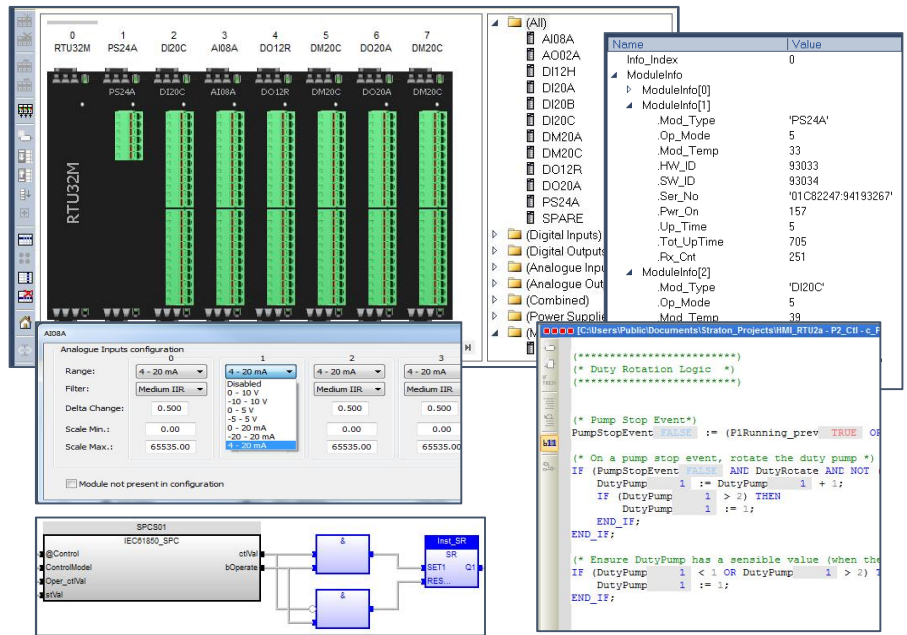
0 RTU32M
1 PS24A
2 DI20C
3 AI08A
4 DO12R
5 DM20C
6 DO20A
7 DM20C

PS24A DI20C AI08A DO12R DM20C DO20A DM20C

RTU32M

(All)
AI08A
AO02A
DI12H
DI20A
DI20B
DI20C
DM20A
DM20C
DO12R
DO20A
PS24A
SPARE
(Digital Inputs)
(Digital Outputs
(Analogue Inpu
(Analogue Out
(Combined)
(Power Supplie
(M

| Name | Value |
|---|---|
| Info_Index | 0 |
| ModuleInfo | |
| ModuleInfo[0] | |
| ModuleInfo[1] | |
| .Mod_Type | 'PS24A' |
| .Op_Mode | 5 |
| .Mod_Temp | 33 |
| .HW_ID | 93033 |
| .SW_ID | 93034 |
| .Ser_No | '01C82247:94193267' |
| .Pwr_On | 157 |
| .Up_Time | 5 |
| .Tot_UpTime | 705 |
| .Rx_Cnt | 251 |
| ModuleInfo[2] | |
| .Mod_Type | 'DI20C' |
| .Op_Mode | 5 |
| .Mod_Temp | 39 |

AI08A
Analogue Inputs configuration

| | 0 | 1 | 2 | 3 |
|---|---|---|---|---|
| Range: | 4 - 20 mA | 4 - 20 mA | 4 - 20 mA | 4 - 20 mA |
| Filter: | Medium IIR | Disabled | Medium IIR | Medium IIR |
| Delta Change: | 0.500 | | 0.500 | 0.500 |
| Scale Min.: | 0.00 | | 0.00 | 0.00 |
| Scale Max.: | 65535.00 | | 65535.00 | 65535.00 |

Disabled
0 - 10 V
-10 - 10 V
0 - 5 V
-5 - 5 V
0 - 20 mA
-20 - 20 mA
4 - 20 mA

Module not present in configuration

SPCS01
IEC61850_SPC
@Control
ControlModel
Oper_ctlVal
stVal
ctlVal
bOperate
&
&
Inst_SR
SR
SET1
RES...
Q1

C:\Users\Public\Documents\Straton_Projects\HMI_RTU2a - P2_Ctl - c_F

(**************************)
(* Duty Rotation Logic *)
(**************************)

(* Pump Stop Event*)
PumpStopEvent FALSE := (P1Running_prev TRUE OR

(* On a pump stop event, rotate the duty pump *)
IF (PumpStopEvent FALSE AND DutyRotate AND NOT (
DutyPump 1 := DutyPump 1 + 1;
IF (DutyPump 1 > 2) THEN
DutyPump 1 := 1;
END_IF;
END_IF;

(* Ensure DutyPump has a sensible value (when the
IF (DutyPump 1 < 1 OR DutyPump 1 > 2) T
DutyPump 1 := 1;
END_IF;